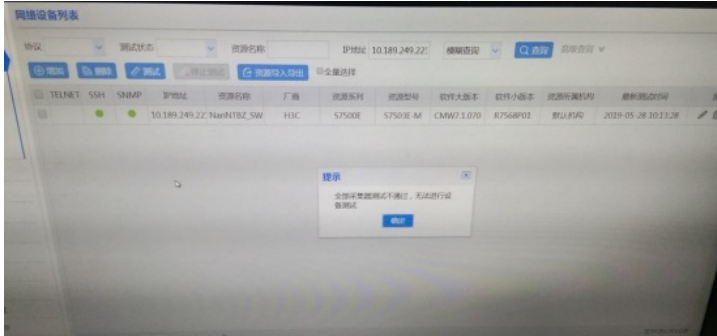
网络设备列表

协议 测试状态 资源名称 IP地址 10.189.249.22 模糊查询 查询 高级查询

添加 删除 测试 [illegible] 资源导入导出 全量选择

| TELNET | SSH | SNMP | IP地址 | 资源名称 | 厂商 | 资源系列 | 资源型号 | 软件大版本 | 软件小版本 | 资源所属机构 | 最新测试时间 |
|---|---|---|---|---|---|---|---|---|---|---|---|
| | | | 10.189.249.22 | NanNTBZ_SW | H3C | S7500E | S7503E-M | CMW7.1.070 | R7568P01 | 默认机构 | 2019-05-28 10:13:28 |

提示

全部采集器测试不通过，无法进行设备测试

确定